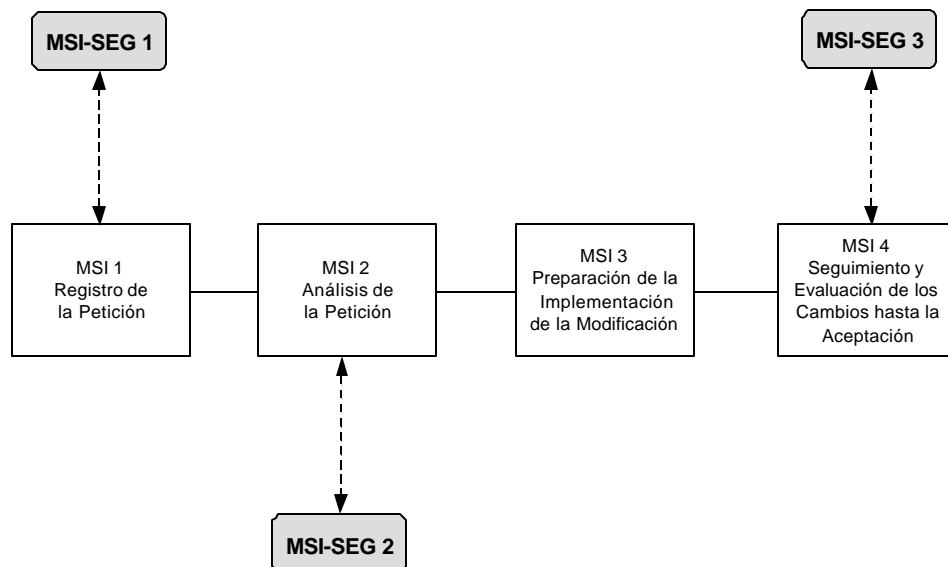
MSI-SEG 1

MSI-SEG 3

MSI 1
Registro de la Petición

MSI 2
Análisis de la Petición

MSI 3
Preparación de la Implementación de la Modificación

MSI 4
Seguimiento y Evaluación de los Cambios hasta la Aceptación

MSI-SEG 2